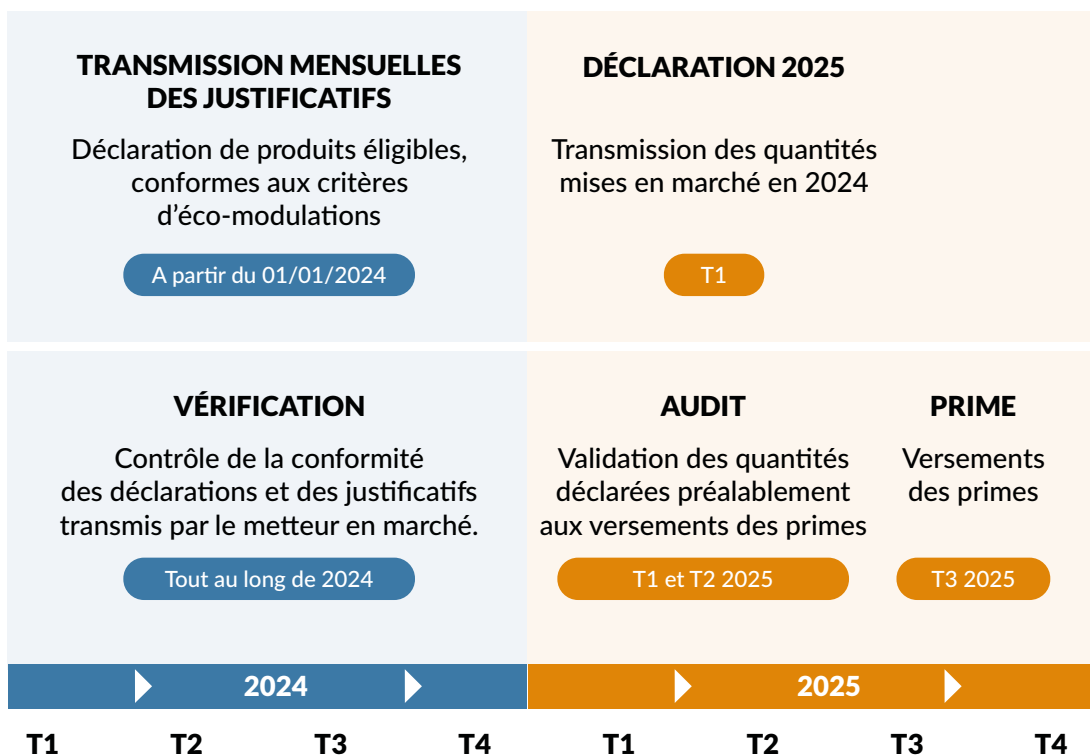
TRANSMISSION MENSUELLES DES JUSTIFICATIFS

Déclaration de produits éligibles, conformes aux critères d'éco-modulations

A partir du 01/01/2024

DÉCLARATION 2025

Transmission des quantités mises en marché en 2024

T1

VÉRIFICATION

Contrôle de la conformité des déclarations et des justificatifs transmis par le metteur en marché.

Tout au long de 2024

AUDIT

Validation des quantités déclarées préalablement aux versements des primes

T1 et T2 2025

PRIME

Versements des primes

T3 2025

2024

2025

T1 T2 T3 T4 T1 T2 T3 T4